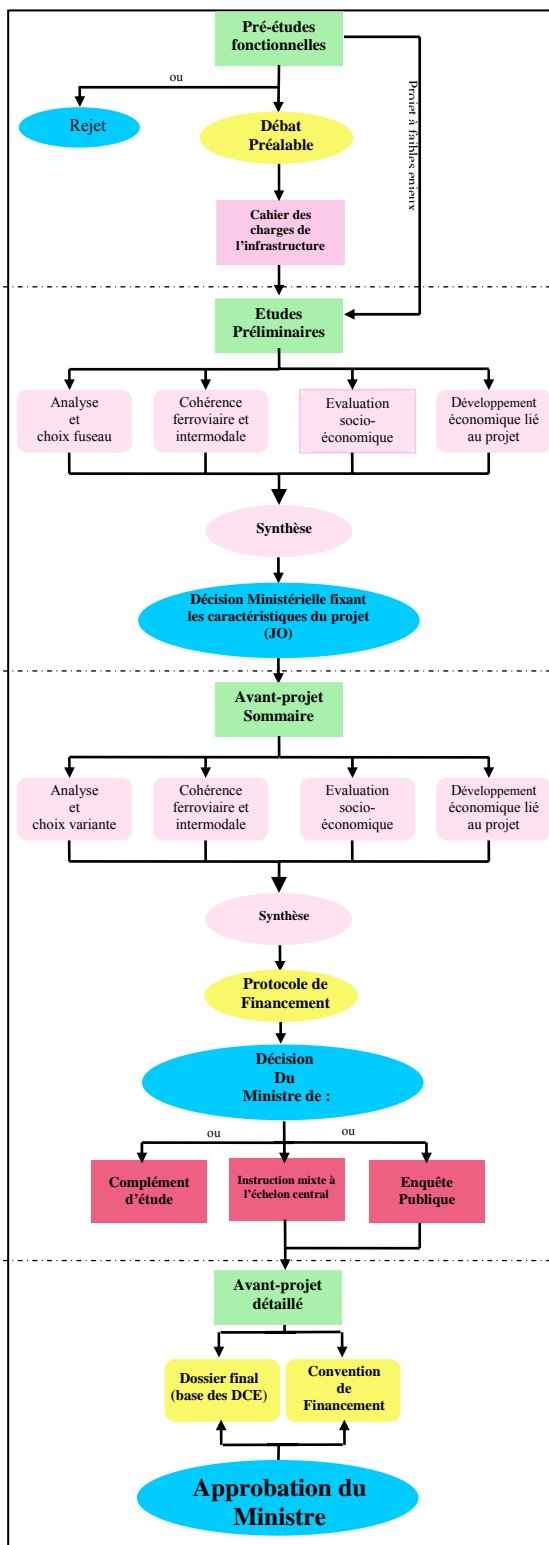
Pré-études fonctionnelles

ou

Rejet

Débat Préalable

Projet à faibles enjeux

Cahier des charges de l'infrastructure

Etudes Préliminaires

Analyse et choix fuseau

Cohérence ferroviaire et intermodale

Evaluation socio-économique

Développement économique lié au projet

Synthèse

Décision Ministérielle fixant les caractéristiques du projet (JO)

Avant-projet Sommaire

Analyse et choix variante

Cohérence ferroviaire et intermodale

Evaluation socio-économique

Développement économique lié au projet

Synthèse

Protocole de Financement

Décision Du Ministre de :

ou

ou

Complément d'étude

Instruction mixte à l'échelon central

Enquête Publique

Avant-projet détaillé

Dossier final (base des DCE)

Convention de Financement

Approbation du Ministre